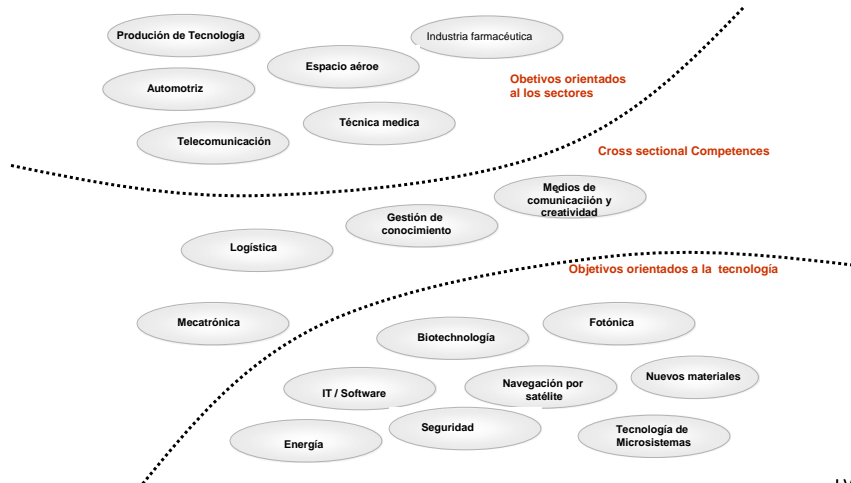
Produción de Tecnología

Industria farmacéutica

Espacio aéroe

Automotriz

Obetivos orientados al los sectores

Técnica medica

Telecomunicación

Cross sectional Competences

Medios de comunicaciión y creatividad

Gestión de conocimiento

Logística

Objetivos orientados a la tecnología

Mecatrónica

Fotónica

Biotechnología

Nuevos materiales

IT / Software

Navegación por satélite

Seguridad

Energía

Tecnología de Microsistemas